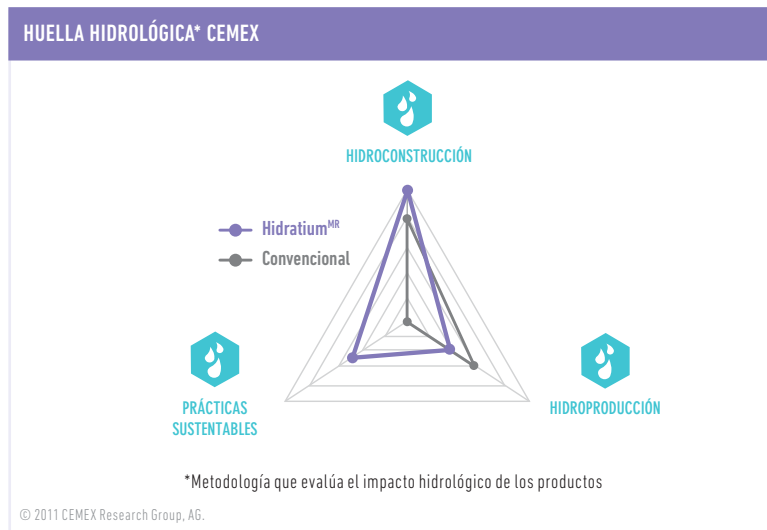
HUELLA HIDROLÓGICA* CEMEX

HIDROCONSTRUCCIÓN

Hidratium$^{MR}$

Convencional

PRÁCTICAS SUSTENTABLES

HIDROPRODUCCIÓN

*Metodología que evalúa el impacto hidrológico de los productos

© 2011 CEMEX Research Group, AG.